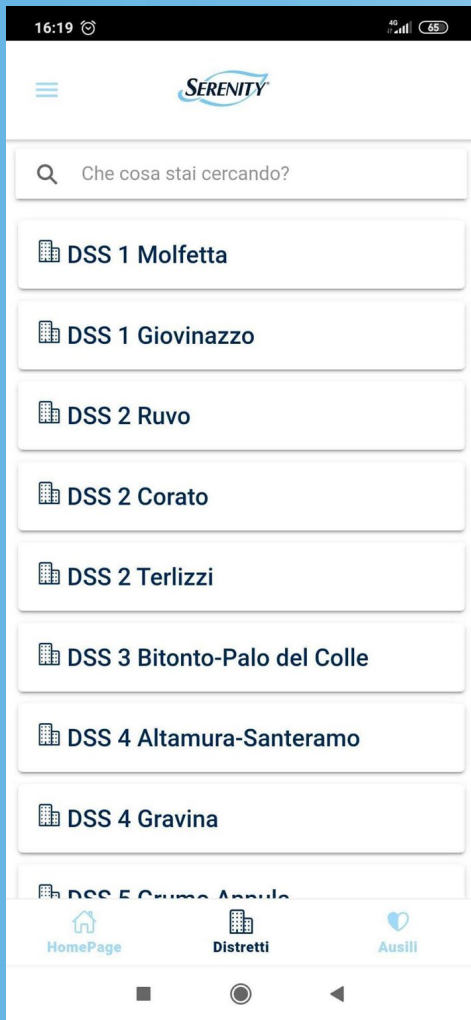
16:19

4G 65

SERENITY

Che cosa stai cercando?

DSS 1 Molfetta

DSS 1 Giovinazzo

DSS 2 Ruvo

DSS 2 Corato

DSS 2 Terlizzi

DSS 3 Bitonto-Palo del Colle

DSS 4 Altamura-Santeramo

DSS 4 Gravina

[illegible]

HomePage

Distretti

Ausili